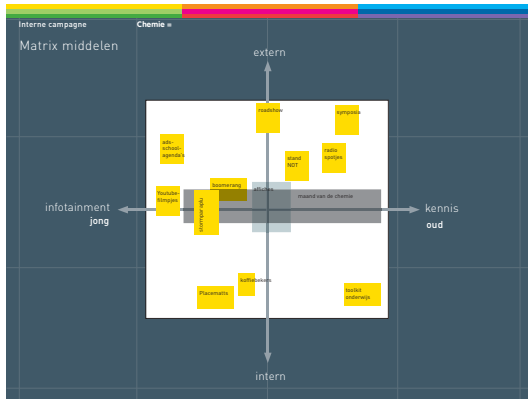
Interne campagne Chemie =

Matrix middelen

extern

roadshow

symposia

ads-school-agenda's

stand NDT

radio spotjes

boomerang

affiches

maand van de chemie

Youtube-filmpjes

sterrenje app

infotainment
jong

kennis
oud

koffiebekers

Placematts

toolkit onderwijs

intern